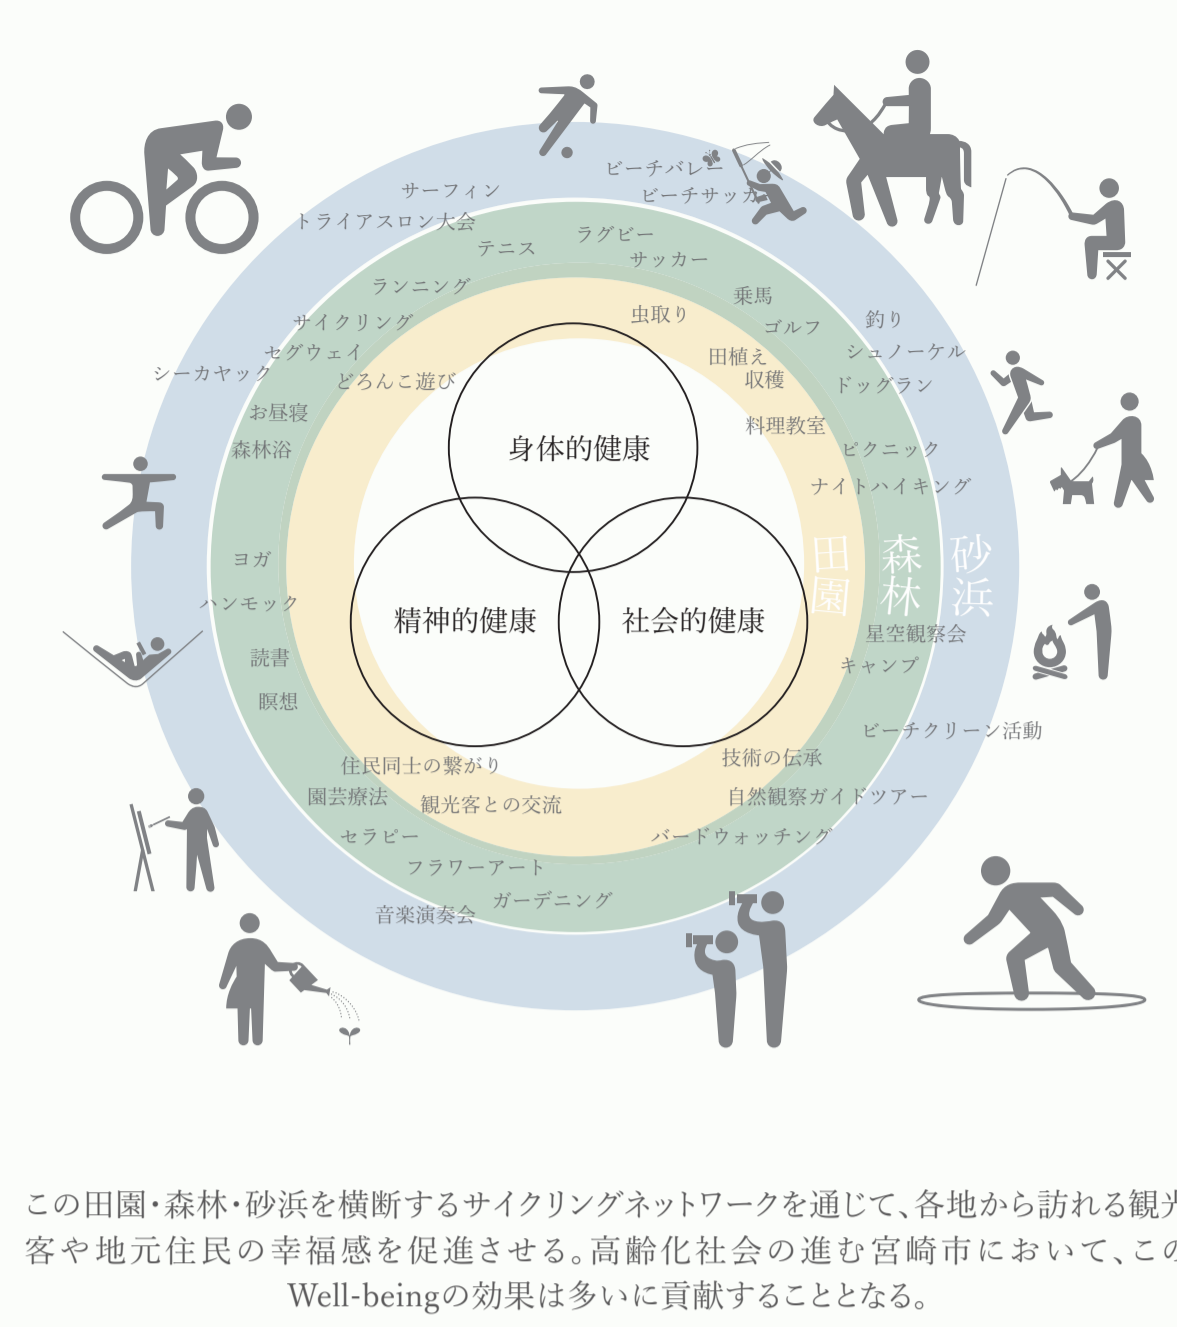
ビーチバレー
ビーチサッカー
サーフィン
トライアスロン大会
テニス
ラグビー
サッカー
ランニング
乗馬
サイクリング
虫取り
ゴルフ
釣り
セグウェイ
田植え
シュノーケル
シーカヤック
どろんこ遊び
収穫
ドッグラン
お昼寝
料理教室
森林浴
身体的健康
ピクニック
ナイトハイキング
ヨガ
田園
森林
砂浜
ハンモック
精神的健康
社会的健康
星空観察会
読書
キャンプ
瞑想
ビーチクリーン活動
技術の伝承
住民同士の繋がり
園芸療法
観光客との交流
自然観察ガイドツアー
セラピー
バードウォッチング
フラワーアート
ガーデニング
音楽演奏会

この田園・森林・砂浜を横断するサイクリングネットワークを通じて、各地から訪れる観光客や地元住民の幸福感を促進させる。高齢化社会の進む宮崎市において、このWell-beingの効果は多いに貢献することとなる。